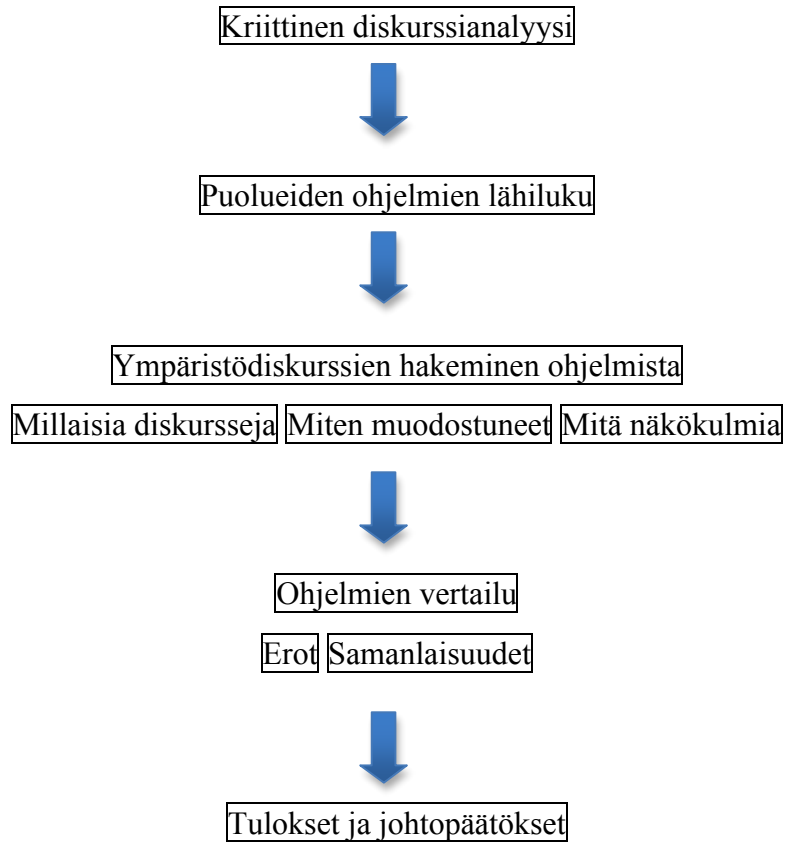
Kriittinen diskurssianalyysi

Puolueiden ohjelmien lähiluku

Ympäristödiskurssien hakeminen ohjelmista

Millaisia diskursseja

Miten muodostuneet

Mitä näkökulmia

Ohjelmien vertailu

Erot

Samanlaisuudet

Tulokset ja johtopäätökset